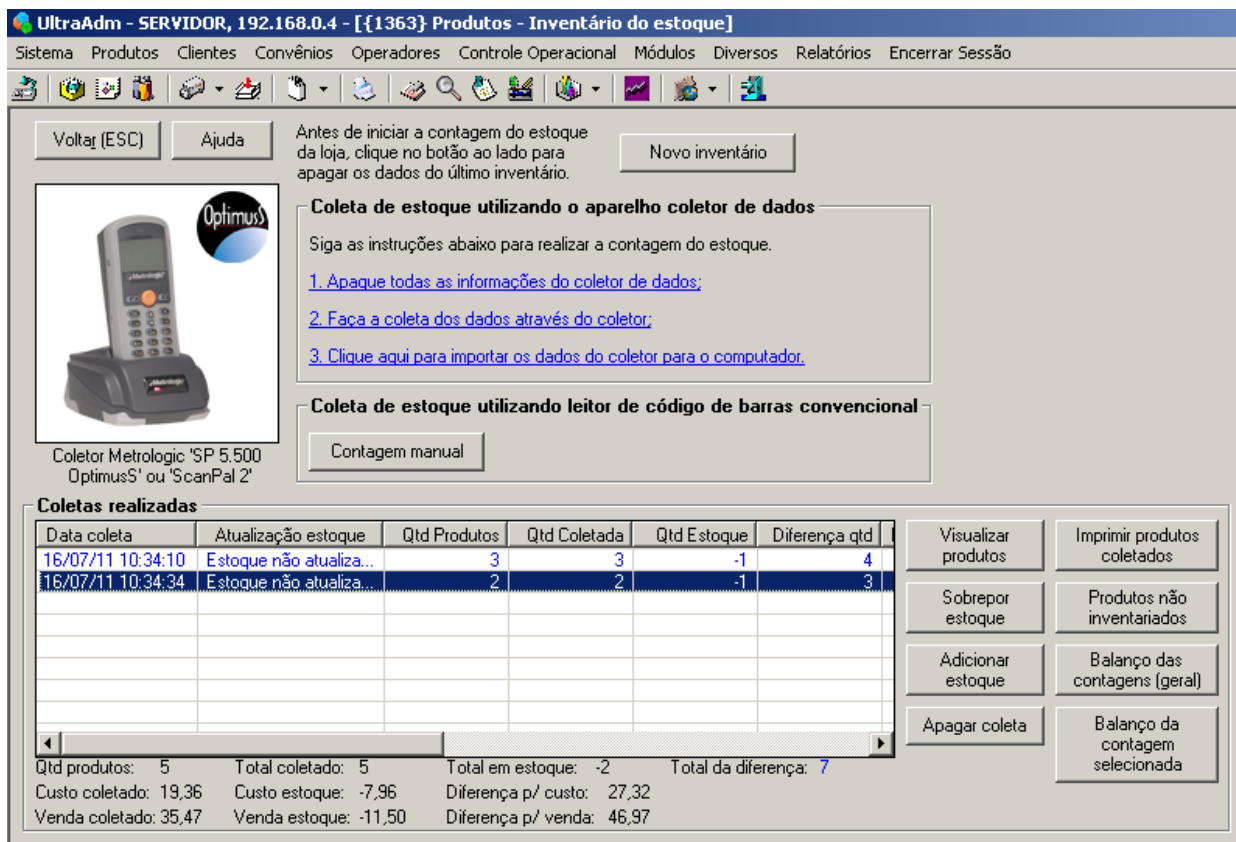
UltraAdm - SERVIDOR, 192.168.0.4 - [{1363} Produtos - Inventário do estoque]

Sistema Produtos Clientes Convênios Operadores Controle Operacional Módulos Diversos Relatórios Encerrar Sessão

Voltar (ESC)

Ajuda

Antes de iniciar a contagem do estoque da loja, clique no botão ao lado para apagar os dados do último inventário.

Novo inventário

OptimusS

Metrologic

Coletor Metrologic 'SP 5.500 OptimusS' ou 'ScanPal 2'

Coleta de estoque utilizando o aparelho coletor de dados

Siga as instruções abaixo para realizar a contagem do estoque.

1. Apague todas as informações do coletor de dados;

2. Faça a coleta dos dados através do coletor;

3. Clique aqui para importar os dados do coletor para o computador.

Coleta de estoque utilizando leitor de código de barras convencional

Contagem manual

Coletas realizadas

| Data coleta | Atualização estoque | Qtd Produtos | Qtd Coletada | Qtd Estoque | Diferença qtd |
|---|---|---|---|---|---|
| 16/07/11 10:34:10 | Estoque não atualiza... | 3 | 3 | -1 | 4 |
| 16/07/11 10:34:34 | Estoque não atualiza... | 2 | 2 | -1 | 3 |

Visualizar produtos

Imprimir produtos coletados

Sobrepor estoque

Produtos não inventariados

Adicionar estoque

Balanço das contagens (geral)

Apagar coleta

Balanço da contagem selecionada

Qtd produtos: 5 Total coletado: 5 Total em estoque: -2 Total da diferença: 7

Custo coletado: 19,36 Custo estoque: -7,96 Diferença p/ custo: 27,32

Venda coletado: 35,47 Venda estoque: -11,50 Diferença p/ venda: 46,97